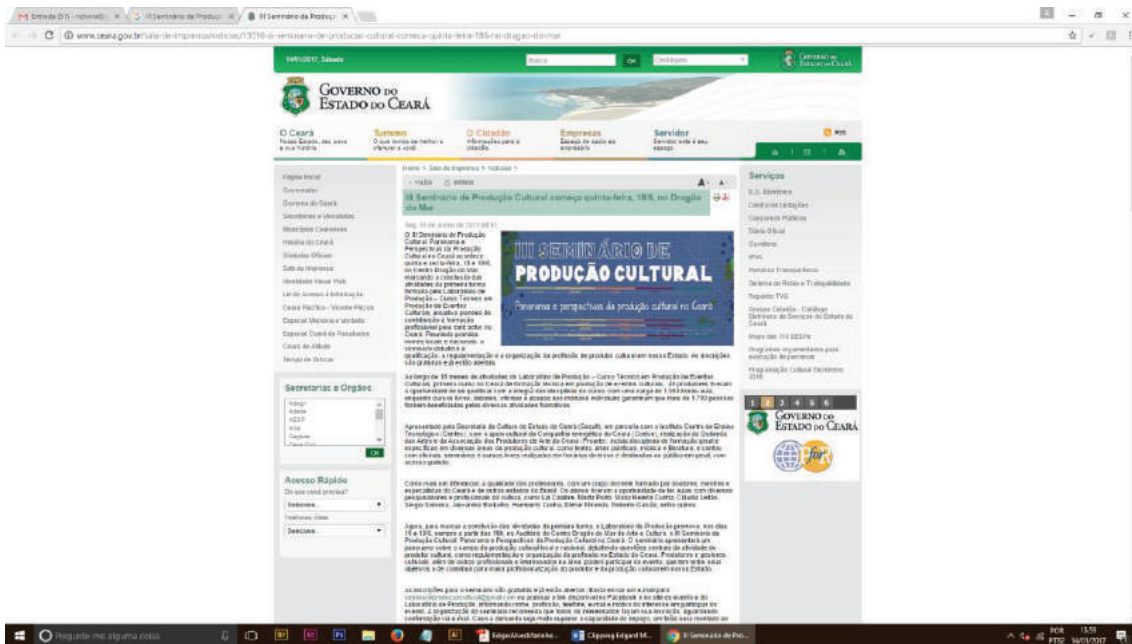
Governo do Estado do Ceará

O Ceará

Turismo

O Cidadão

Empresas

Servidor

III Seminário de Produção Cultural começa quinta-feira, 18/8, no Dragão do Mar

III SEMINÁRIO DE PRODUÇÃO CULTURAL

Panorama e perspectivas da produção cultural no Ceará

Secretarias e Órgãos

Acesso Rápido

Serviços

Governo do Estado do Ceará

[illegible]